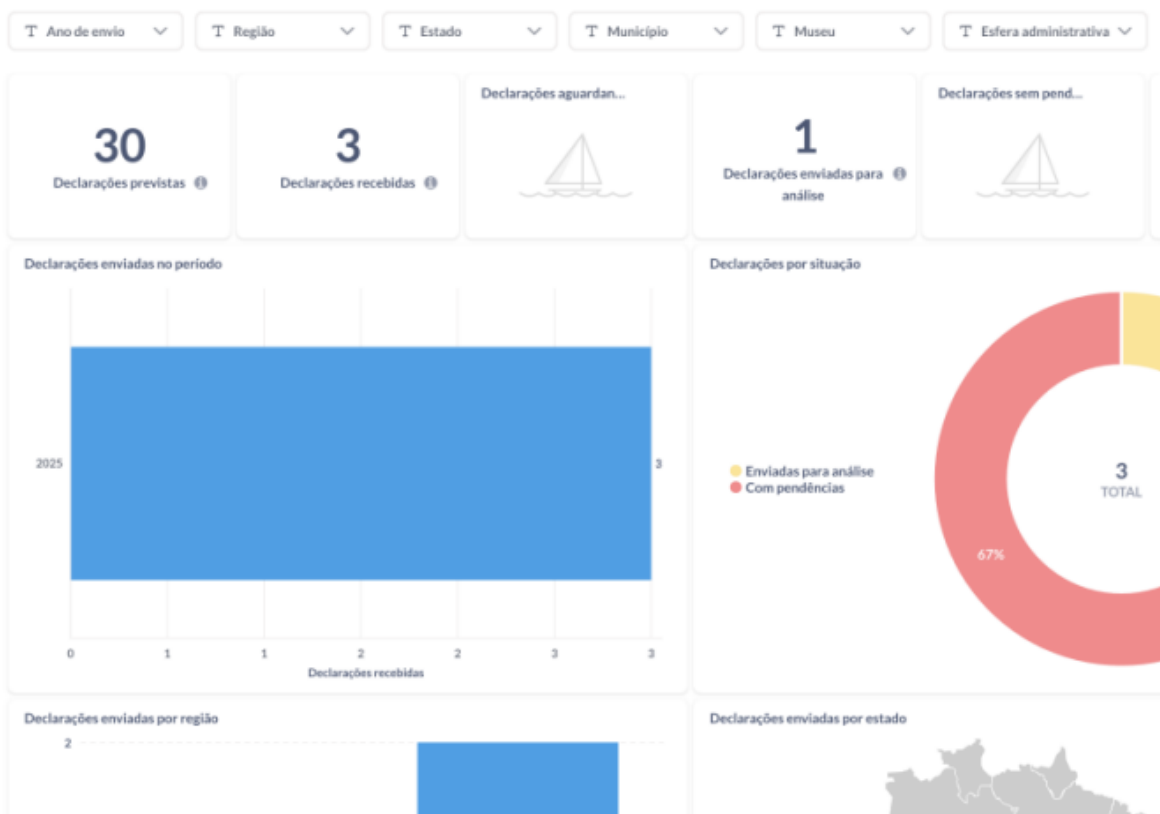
Ano de envio
Região
Estado
Município
Museu
Esfera administrativa

30
Declarações previstas

3
Declarações recebidas

Declarações aguardan...

1
Declarações enviadas para análise

Declarações sem pend...

Declarações enviadas no período

2025
3
0 1 1 2 2 3 3
Declarações recebidas

Declarações por situação

Enviadas para análise
Com pendências
3
TOTAL
67%

Declarações enviadas por região
2

Declarações enviadas por estado